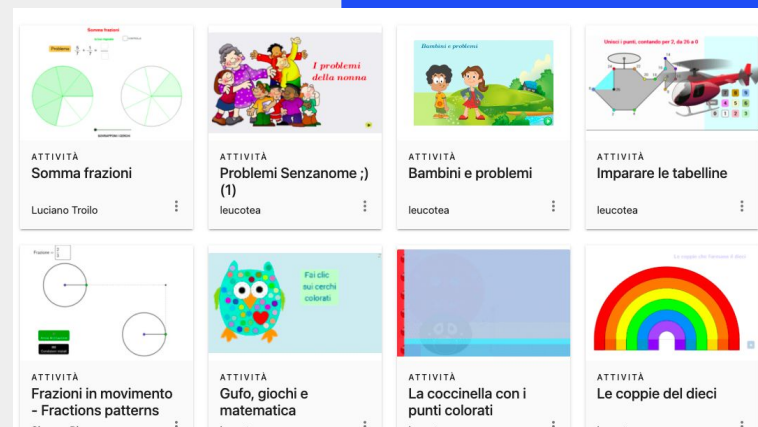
Somma frazioni

Problema

ATTIVITÀ
Somma frazioni
Luciano Troilo

I problemi della nonna

ATTIVITÀ
Problemi Senzanome ;) (1)
leucotea

Bambini e problemi

ATTIVITÀ
Bambini e problemi
leucotea

Unisci i punti, contando per 2, da 26 a 0

ATTIVITÀ
Imparare le tabelline
leucotea

Frazione =

ATTIVITÀ
Frazioni in movimento - Fractions patterns

Fai clic sui cerchi colorati

ATTIVITÀ
Gufo, giochi e matematica

ATTIVITÀ
La coccinella con i punti colorati

Le coppie che formano il dieci

ATTIVITÀ
Le coppie del dieci